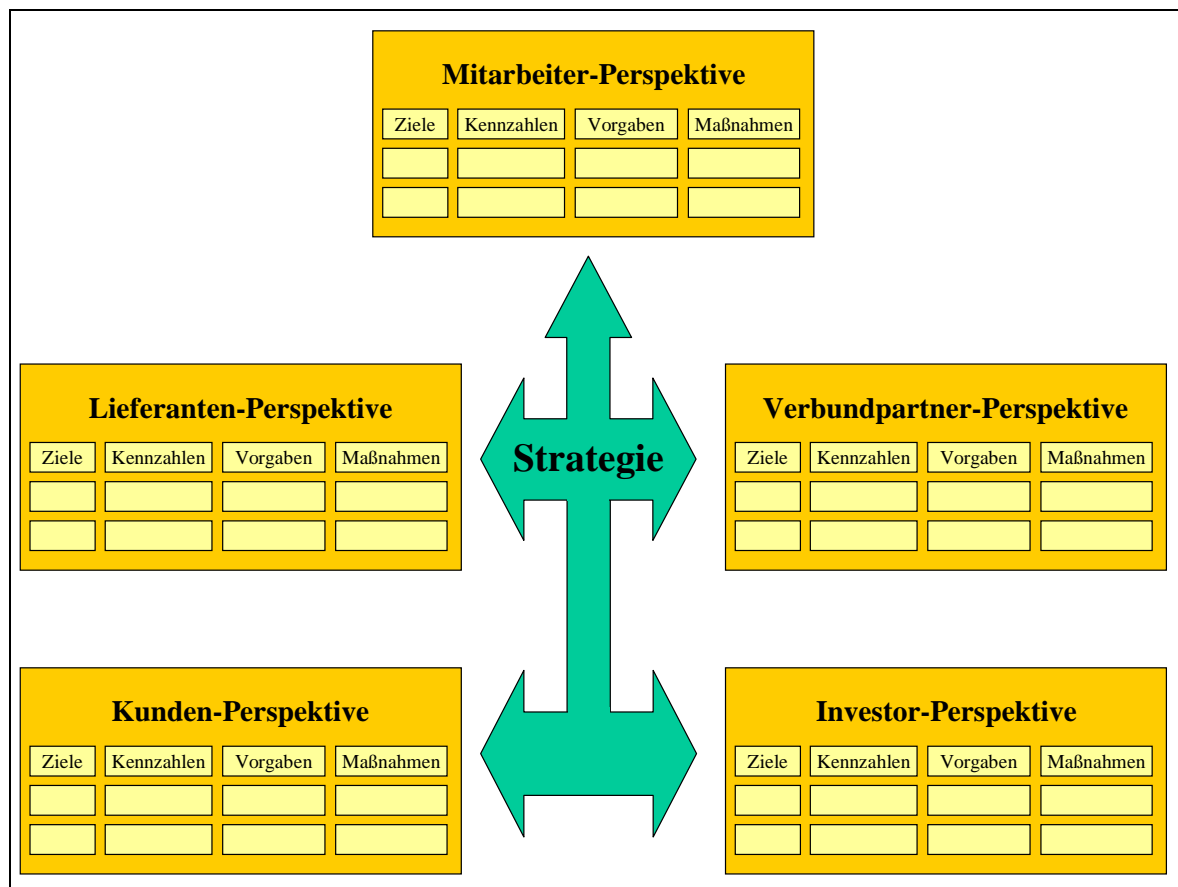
Mitarbeiter-Perspektive

| Ziele | Kennzahlen | Vorgaben | Maßnahmen |
|---|---|---|---|
| | | | |
| | | | |

Lieferanten-Perspektive

| Ziele | Kennzahlen | Vorgaben | Maßnahmen |
|---|---|---|---|
| | | | |
| | | | |

Strategie

Verbundpartner-Perspektive

| Ziele | Kennzahlen | Vorgaben | Maßnahmen |
|---|---|---|---|
| | | | |
| | | | |

Kunden-Perspektive

| Ziele | Kennzahlen | Vorgaben | Maßnahmen |
|---|---|---|---|
| | | | |
| | | | |

Investor-Perspektive

| Ziele | Kennzahlen | Vorgaben | Maßnahmen |
|---|---|---|---|
| | | | |
| | | | |